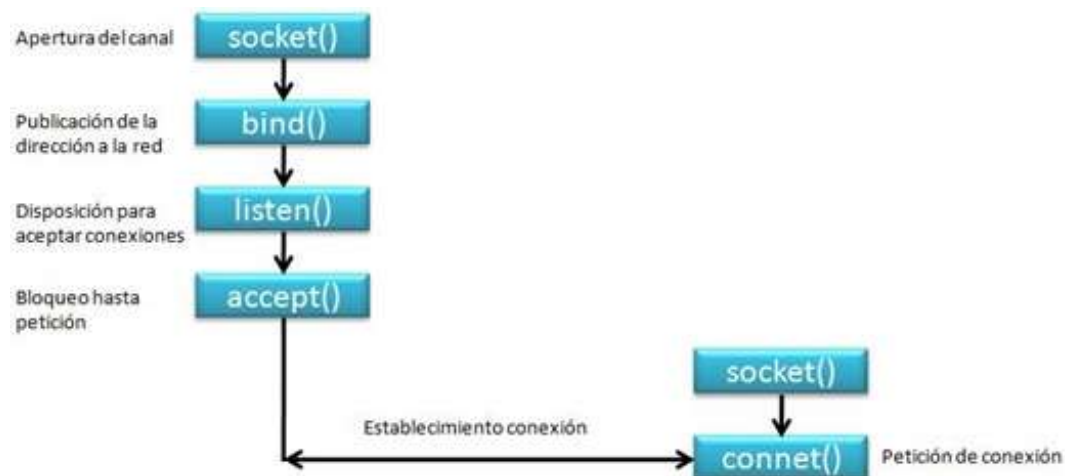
Apertura del canal
socket()

Publicación de la dirección a la red
bind()

Disposición para aceptar conexiones
listen()

Bloqueo hasta petición
accept()

socket()

Establecimiento conexión

connet()
Petición de conexión